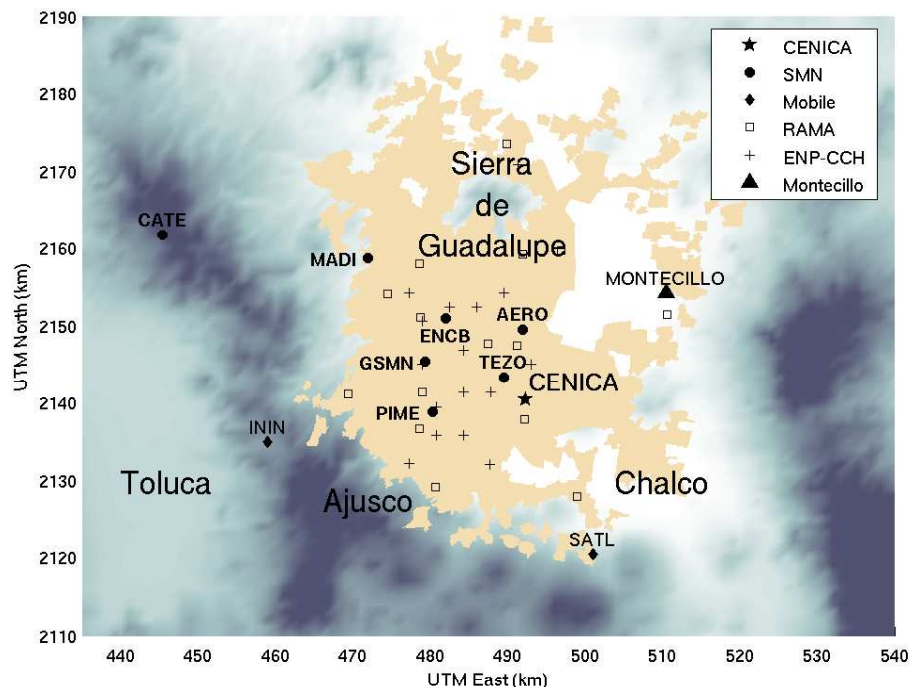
2190
2180
2170
2160
2150
2140
2130
2120
2110

UTM North (km)

440 450 460 470 480 490 500 510 520 530 540

UTM East (km)

CENICA
SMN
Mobile
RAMA
ENP-CCH
Montecillo

Sierra de Guadalupe

CATE
MADI
MONTECILLO
ENCB
AERO
GSMN
TEZO
CENICA
PIME
ININ
Toluca
Ajusco
Chalco
SATL